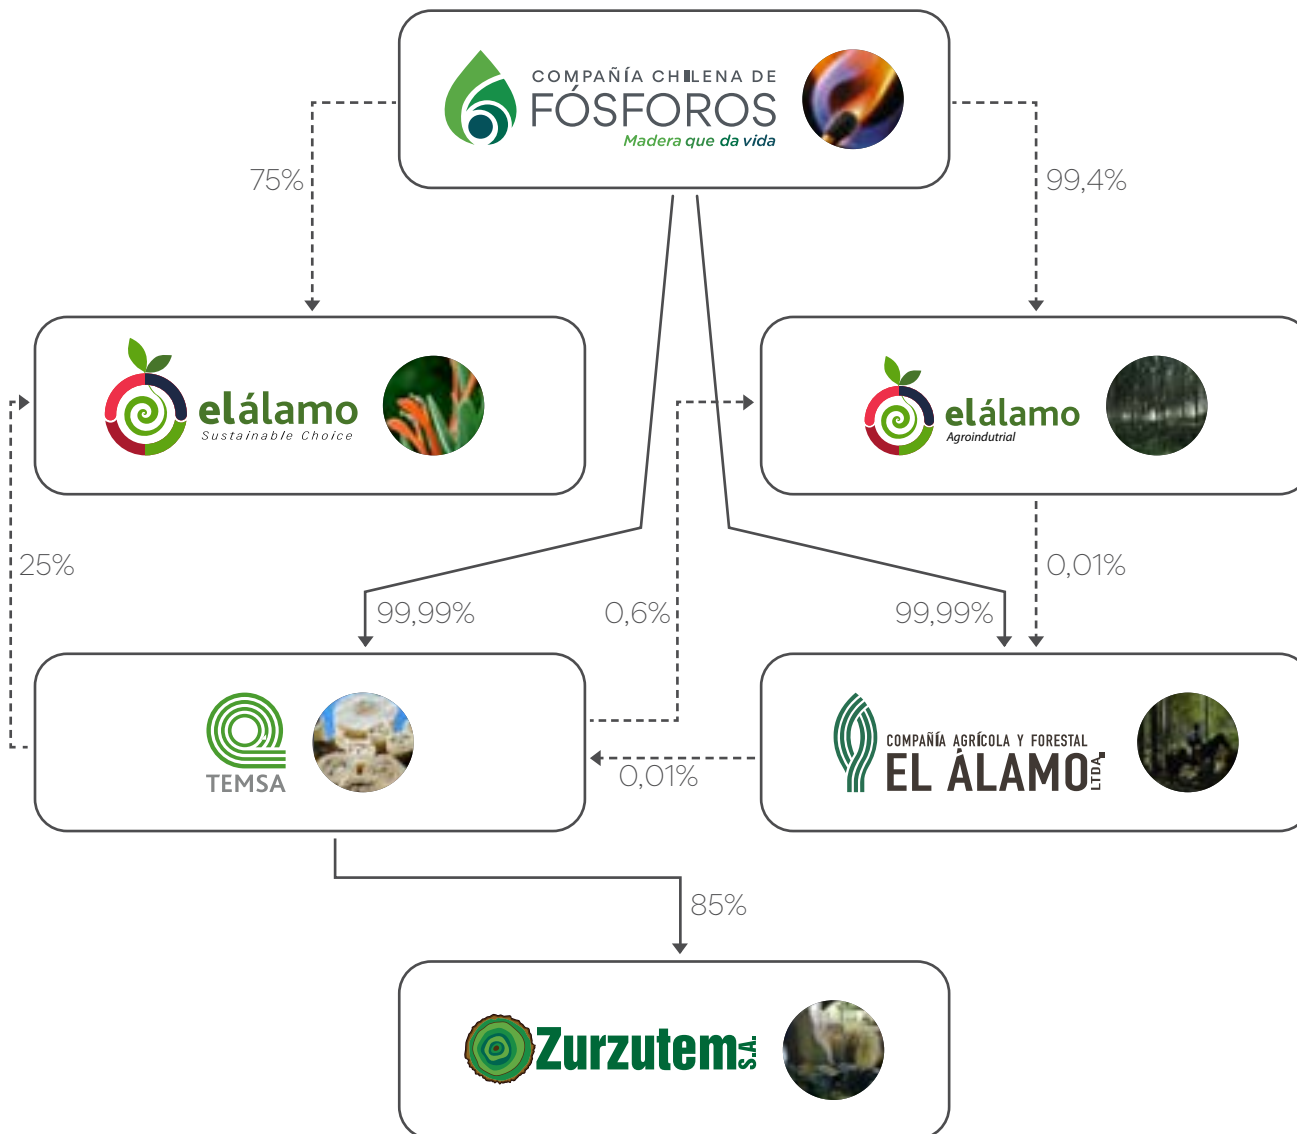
COMPAÑÍA CHILENA DE
FÓSFOROS
Madera que da vida

75%

99,4%

elálamo
Sustainable Choice

elálamo
Agroindutrial

25%

0,01%

99,99%

0,6%

99,99%

TEMSA

COMPAÑÍA AGRÍCOLA Y FORESTAL
EL ÁLAMO LTDA.

0,01%

85%

Zurzutem S.A.